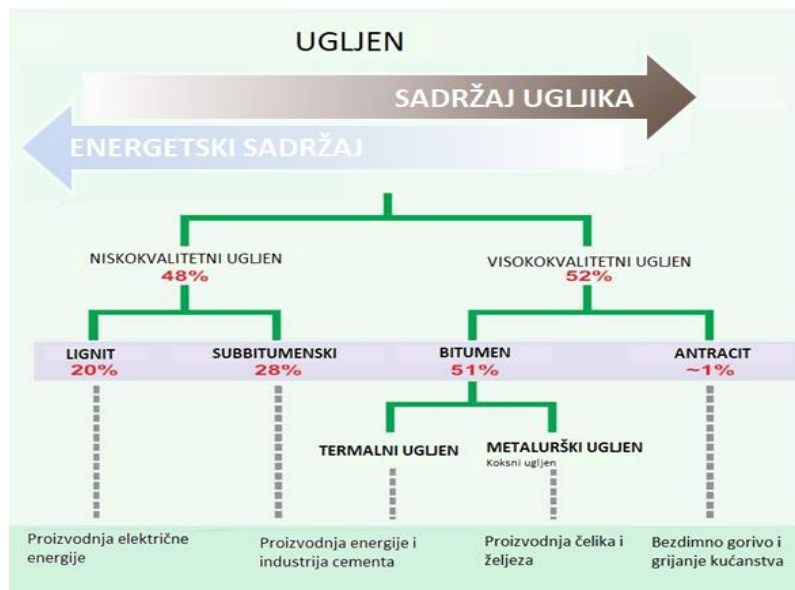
UGLJEN

SADRŽAJ UGLJIKA

ENERGETSKI SADRŽAJ

NISKOKVALITETNI UGLJEN
48%

VISOKOKVALITETNI UGLJEN
52%

LIGNIT
20%

SUBBITUMENSKI
28%

BITUMEN
51%

ANTRACIT
~1%

TERMALNI UGLJEN

METALURŠKI UGLJEN
Koksni ugljen

Proizvodnja električne energije

Proizvodnja energije i industrija cementa

Proizvodnja čelika i željeza

Bezdimno gorivo i grijanje kućanstva